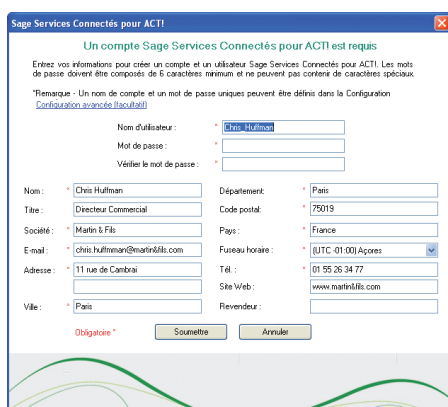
Sage Services Connectés pour ACT!

Un compte Sage Services Connectés pour ACT! est requis

Entrez vos informations pour créer un compte et un utilisateur Sage Services Connectés pour ACT!. Les mots de passe doivent être composés de 6 caractères minimum et ne peuvent pas contenir de caractères spéciaux.

*Remarque - Un nom de compte et un mot de passe uniques peuvent être définis dans la Configuration
Configuration avancée (facultatif)

Nom d'utilisateur : * Chris_Huffman
Mot de passe : *
Vérifier le mot de passe : *

Nom : * Chris Huffman
Département : * Paris
Titre : Directeur Commercial
Code postal: * 75019
Société : * Martin & Fils
Pays : * France
E-mail : * chris.huffmman@martin&fils.com
Fuseau horaire : * (UTC -01:00) Açores
Adresse : * 11 rue de Cambrai
Tél. : * 01 55 26 34 77
Site Web : www.martin&fils.com
Ville : * Paris
Revendeur :

Obligatoire *
Soumettre
Annuler